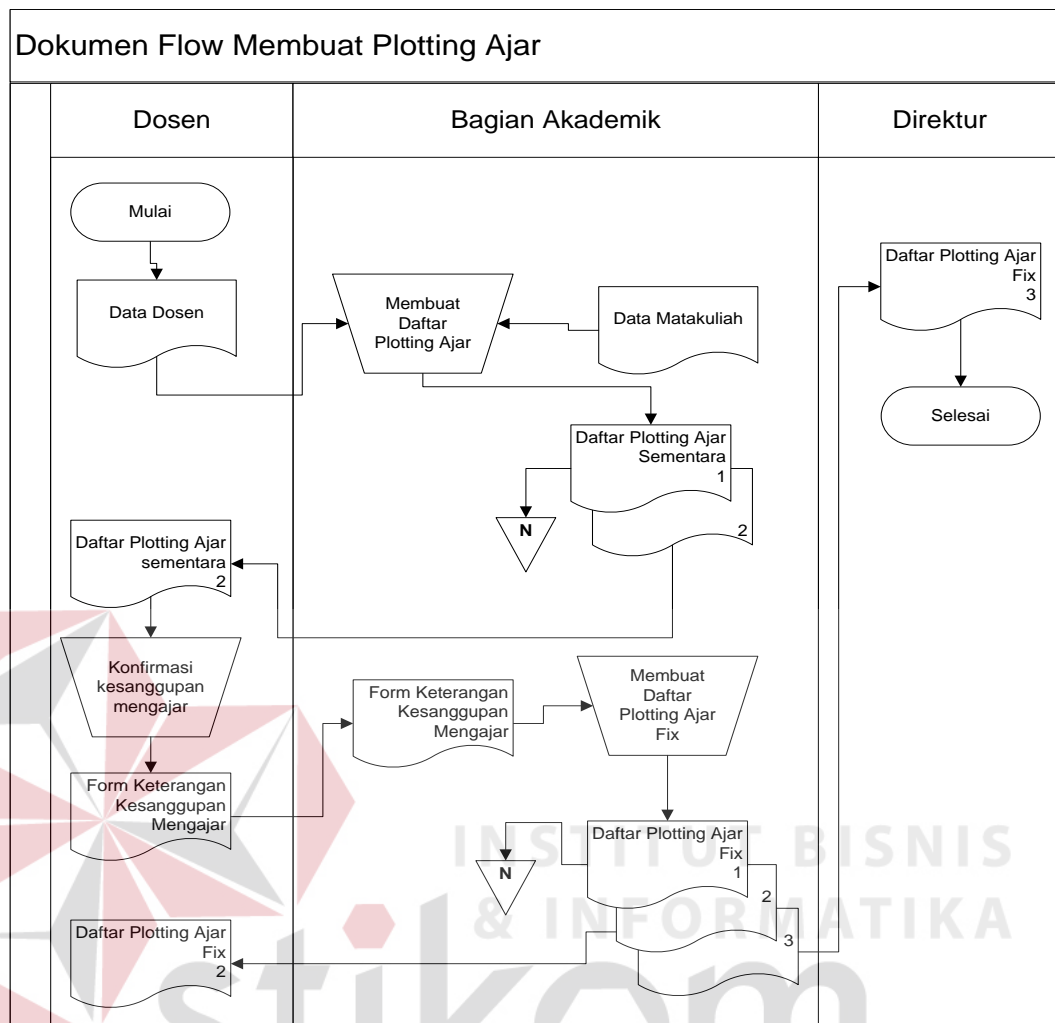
Dokumen Flow Membuat Plotting Ajar

Dosen

Bagian Akademik

Direktur

Mulai

Data Dosen

Membuat Daftar Plotting Ajar

Data Matakuliah

Daftar Plotting Ajar Fix 3

Selesai

Daftar Plotting Ajar Sementara 1

2

N

Daftar Plotting Ajar sementara 2

Konfirmasi kesanggupan mengajar

Form Keterangan Kesanggupan Mengajar

Membuat Daftar Plotting Ajar Fix

Form Keterangan Kesanggupan Mengajar

Daftar Plotting Ajar Fix 1

2

3

N

Daftar Plotting Ajar Fix 2

INSTITUT BISNIS & INFORMATIKA

stikom